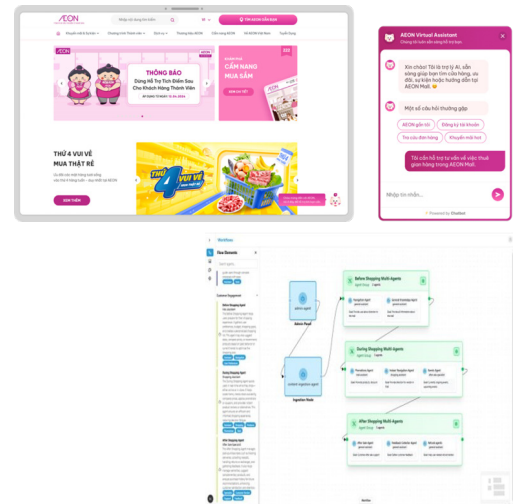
AEON

Nhập nội dung tìm kiếm

TÌM KIẾM CỬA HÀNG

THÔNG BÁO

Dừng hỗ trợ tích điểm sau cho khách hàng thành viên

CẨM NANG MUA SẮM

THỨ 4 VUI VẺ MUA THẬT RẺ

XEM THÊM

AEON Virtual Assistant

Chúng tôi luôn sẵn sàng hỗ trợ bạn

Xin chào! Tôi là trợ lý AI, sẵn sàng giúp bạn tìm cửa hàng, ưu đãi, sự kiện hoặc hướng dẫn tại AEON Mall. 😊

Một số câu hỏi thường gặp

AEON gần tôi

Đăng ký tài khoản

Tìm cửa hàng

Khuyến mãi hot

Tôi cần hỗ trợ tư vấn về việc thuê gian hàng trong AEON Mall.

Nhập tin nhắn...

Powered by Chatbot

Flow Elements

Customer Engagement

Before Shopping Multi-Agents

During Shopping Multi-Agents

After Shopping Multi-Agents

Admin Flow

Ingestion Node

Workflow